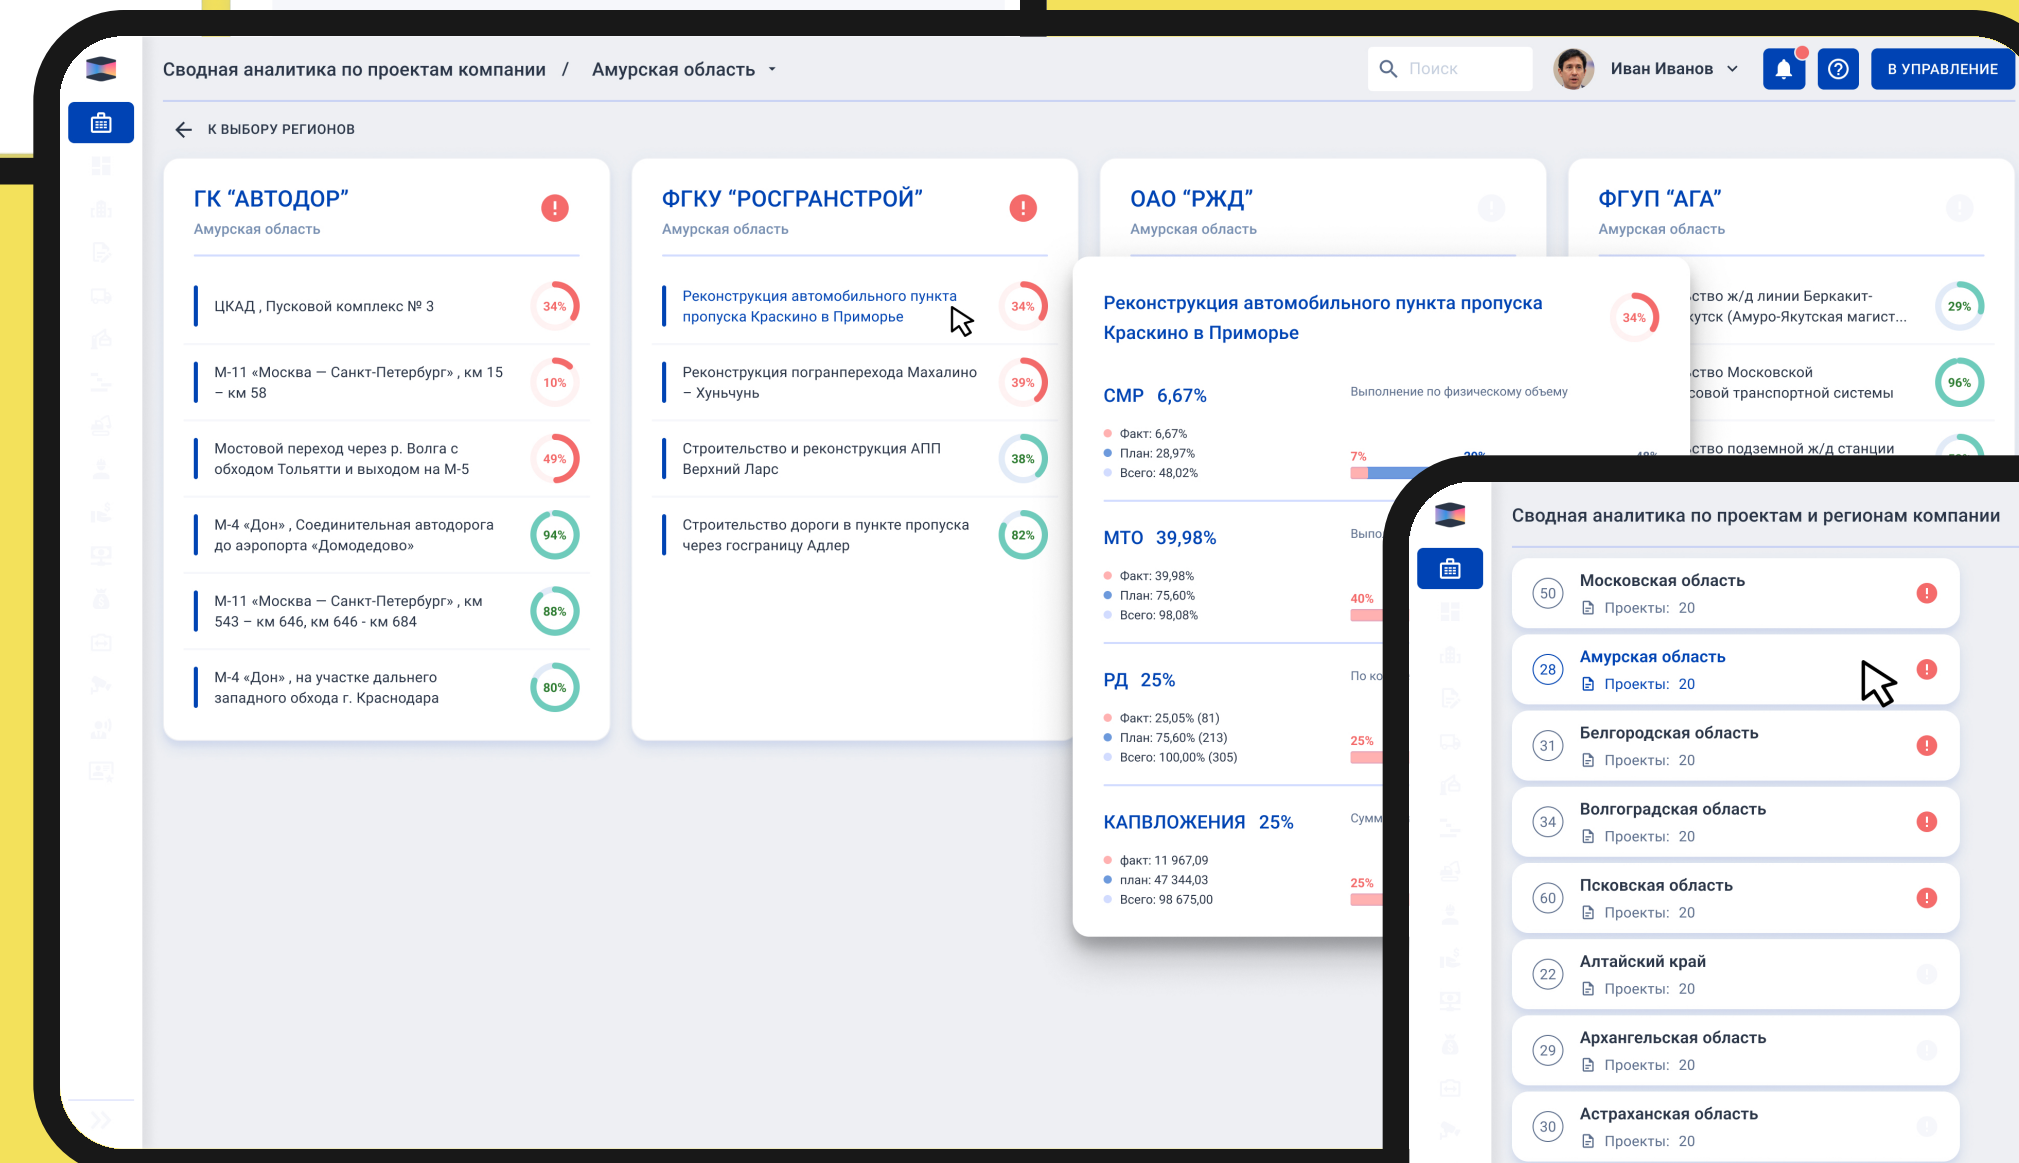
Сводная аналитика по проектам компании / Амурская область

Поиск

Иван Иванов

В УПРАВЛЕНИЕ

К ВЫБОРУ РЕГИОНОВ

ГК "АВТОДОР"
Амурская область

ЦКАД , Пусковой комплекс № 3 34%

М-11 «Москва — Санкт-Петербург» , км 15 – км 58 10%

Мостовой переход через р. Волга с обходом Тольятти и выходом на М-5 49%

М-4 «Дон» , Соединительная автодорога до аэропорта «Домодедово» 94%

М-11 «Москва — Санкт-Петербург» , км 543 – км 646, км 646 - км 684 88%

М-4 «Дон» , на участке дальнего западного обхода г. Краснодара 80%

ФГКУ "РОСГРАНСТРОЙ"
Амурская область

Реконструкция автомобильного пункта пропуска Краскино в Приморье 34%

Реконструкция погранперехода Махалино – Хуньчунь 39%

Строительство и реконструкция АПП Верхний Ларс 38%

Строительство дороги в пункте пропуска через госграницу Адлер 82%

ОАО "РЖД"
Амурская область

ФГУП "АГА"
Амурская область

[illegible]ство ж/д линии Беркакит-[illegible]утск (Амуро-Якутская магист... 29%

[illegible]ство Московской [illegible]совой транспортной системы 96%

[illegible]ство подземной ж/д станции

Реконструкция автомобильного пункта пропуска Краскино в Приморье 34%

СМР 6,67%
Выполнение по физическому объему
Факт: 6,67%
План: 28,97%
Всего: 48,02%
7%

МТО 39,98%
Выпо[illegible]
Факт: 39,98%
План: 75,60%
Всего: 98,08%
40%

РД 25%
По ко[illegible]
Факт: 25,05% (81)
План: 75,60% (213)
Всего: 100,00% (305)
25%

КАПВЛОЖЕНИЯ 25%
Сумм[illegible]
факт: 11 967,09
план: 47 344,03
Всего: 98 675,00
25%

Сводная аналитика по проектам и регионам компании

50 Московская область Проекты: 20
28 Амурская область Проекты: 20
31 Белгородская область Проекты: 20
34 Волгоградская область Проекты: 20
60 Псковская область Проекты: 20
22 Алтайский край Проекты: 20
29 Архангельская область Проекты: 20
30 Астраханская область Проекты: 20